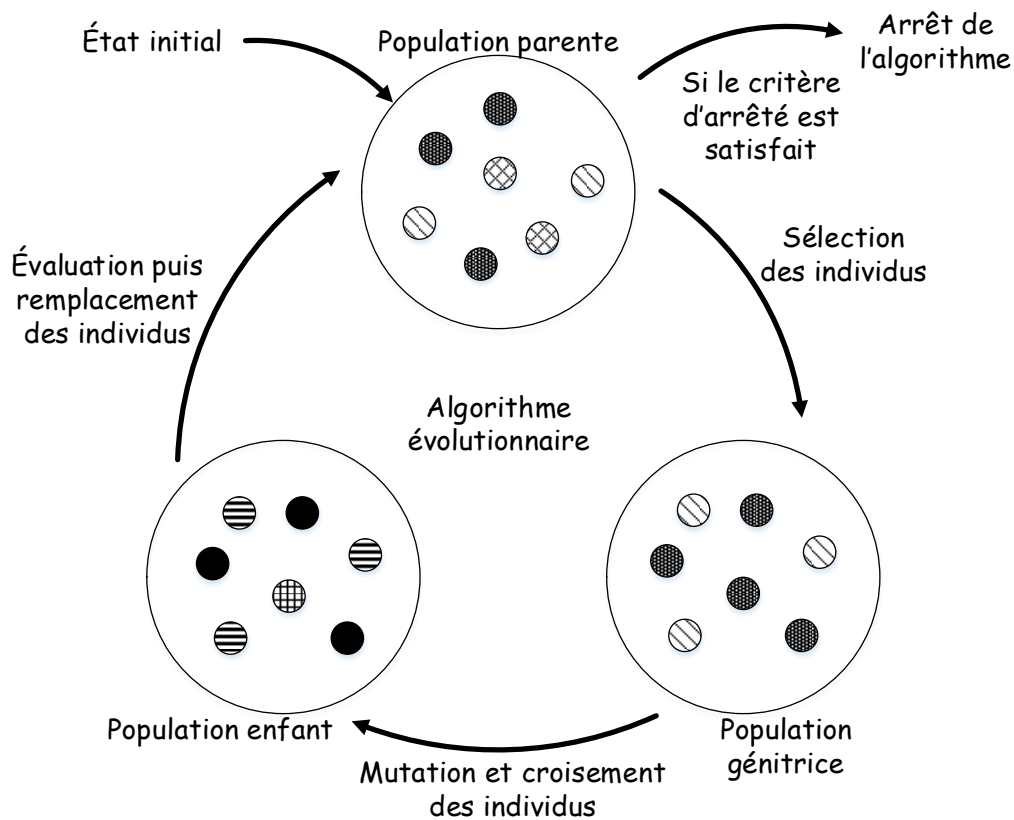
État initial

Population parente

Arrêt de l'algorithme

Si le critère d'arrêté est satisfait

Sélection des individus

Évaluation puis remplacement des individus

Algorithme évolutionnaire

Population enfant

Population génitrice

Mutation et croisement des individus